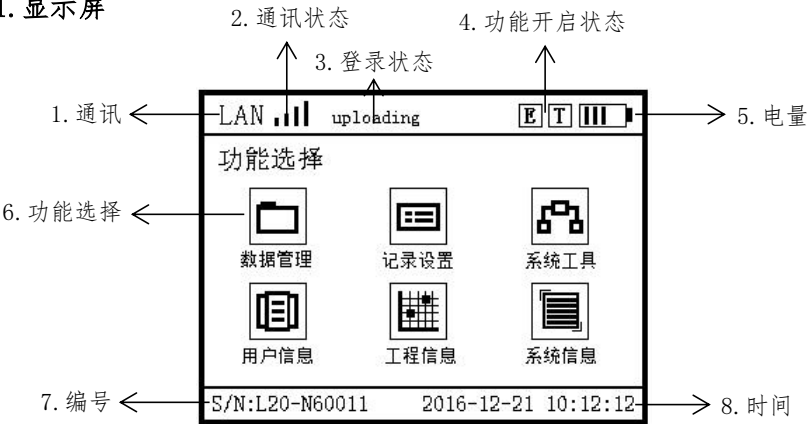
1. 显示屏

2. 通讯状态

4. 功能开启状态

3. 登录状态

1. 通讯

LAN uploading

E T

5. 电量

功能选择

6. 功能选择

数据管理

记录设置

系统工具

用户信息

工程信息

系统信息

7. 编号

S/N:L20-N60011 2016-12-21 10:12:12

8. 时间